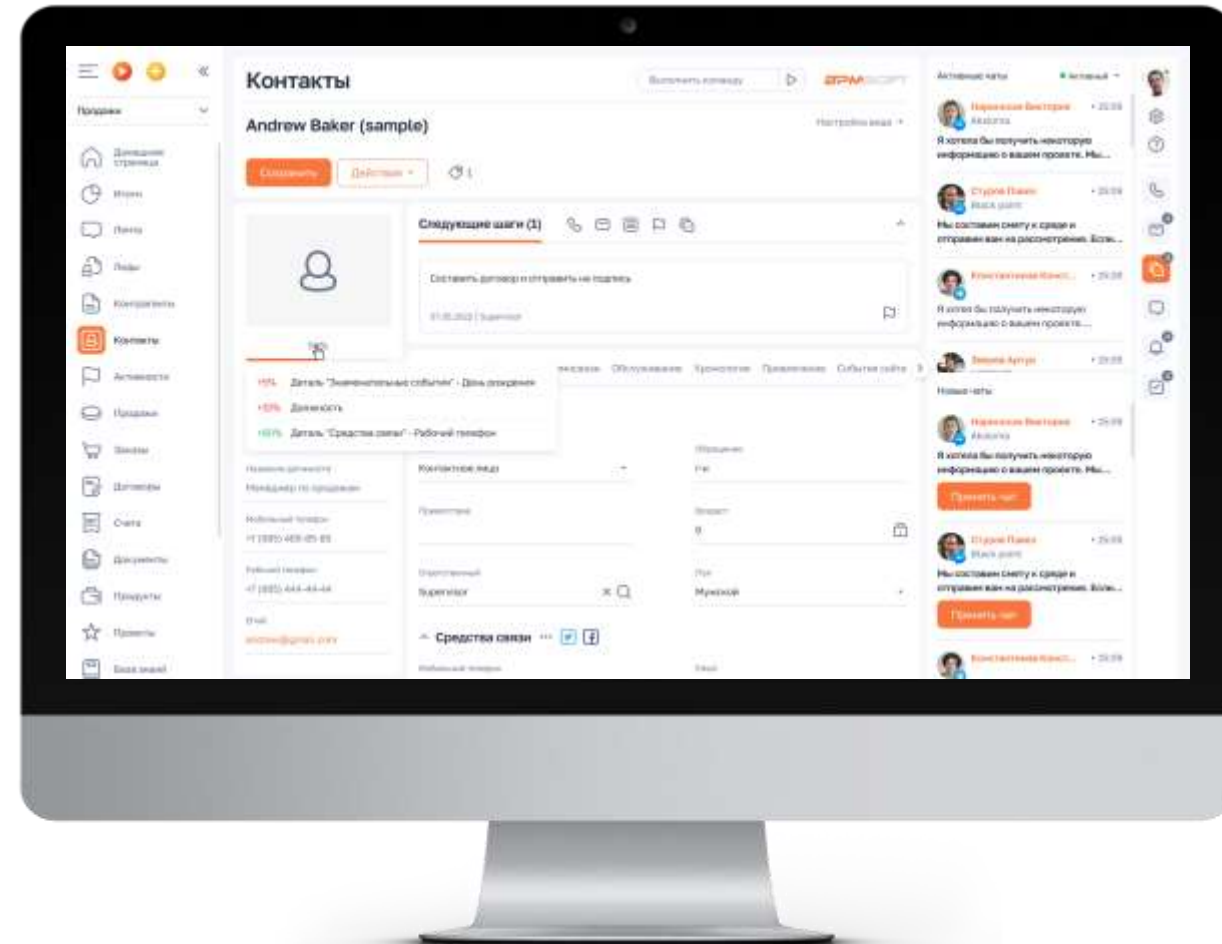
Продажи

Домашняя страница
Итоги
Лента
Лиды
Контрагенты
Контакты
Активности
Продажи
Заказы
Договоры
Счета
Документы
Продукты
Проекты
База знаний

Контакты

Выполнить команду

Andrew Baker (sample)

Настройка вида

Создать
Действия
1

Следующие шаги (1)

Составить договор и отправить на подпись

Supervisor

+5% Деталь "Знаменательные события" - День рождения
+10% Должность
+85% Деталь "Средства связи" - Рабочий телефон

Обслуживание Хронология Примечания События сайта

Название должности
Менеджер по продажам

Мобильный телефон
+7 (000) 465-85-85

Рабочий телефон
+7 (000) 444-44-44

Email

Контактное лицо

Обращение

Возраст
0

Ответственный
Supervisor

Пол
Мужской

Средства связи

Мобильный телефон

Email

Активные чаты
Активный

Я хотела бы получить некоторую информацию о вашем проекте. Мы...

Мы составим смету к среде и отправим вам на рассмотрение. Если...

Я хотела бы получить некоторую информацию о вашем проекте...

Новые чаты

Я хотела бы получить некоторую информацию о вашем проекте. Мы...

Принять чат

Мы составим смету к среде и отправим вам на рассмотрение. Если...

Принять чат